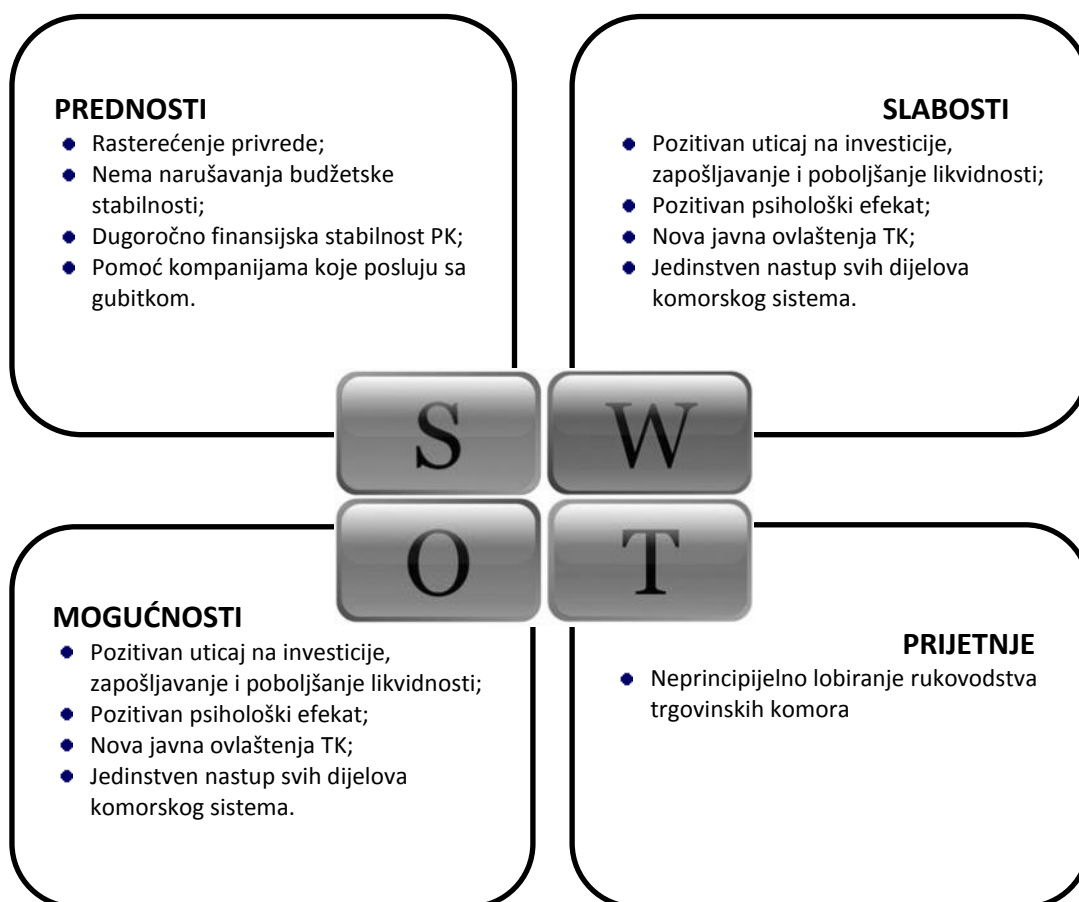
PREDNOSTI

- Rasterećenje privrede;
- Nema narušavanja budžetske stabilnosti;
- Dugoročno finansijska stabilnost PK;
- Pomoć kompanijama koje posluju sa gubitkom.

SLABOSTI

- Pozitivan uticaj na investicije, zapošljavanje i poboljšanje likvidnosti;
- Pozitivan psihološki efekat;
- Nova javna ovlaštenja TK;
- Jedinstven nastup svih dijelova komorskog sistema.

S W O T

MOGUĆNOSTI

- Pozitivan uticaj na investicije, zapošljavanje i poboljšanje likvidnosti;
- Pozitivan psihološki efekat;
- Nova javna ovlaštenja TK;
- Jedinstven nastup svih dijelova komorskog sistema.

PRIJETNJE

- Neprincipijelno lobiranje rukovodstva trgovinskih komora